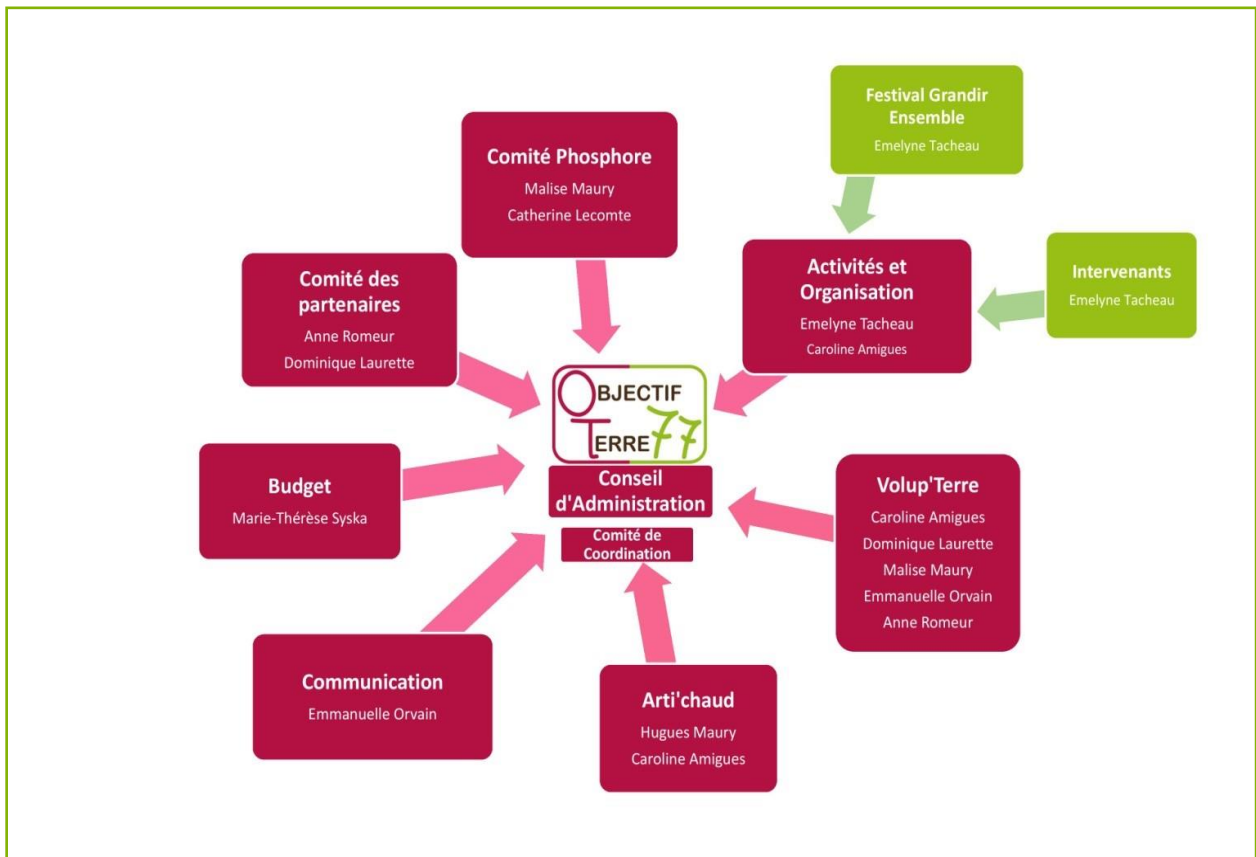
Festival Grandir Ensemble
Emelyne Tacheau

Comité Phosphore
Malise Maury
Catherine Lecomte

Comité des partenaires
Anne Romeur
Dominique Laurette

Activités et Organisation
Emelyne Tacheau
Caroline Amigues

Intervenants
Emelyne Tacheau

OBJECTIF TERRE 77

Conseil d'Administration

Comité de Coordination

Budget
Marie-Thérèse Syska

Volup'Terre
Caroline Amigues
Dominique Laurette
Malise Maury
Emmanuelle Orvain
Anne Romeur

Communication
Emmanuelle Orvain

Arti'chaud
Hugues Maury
Caroline Amigues